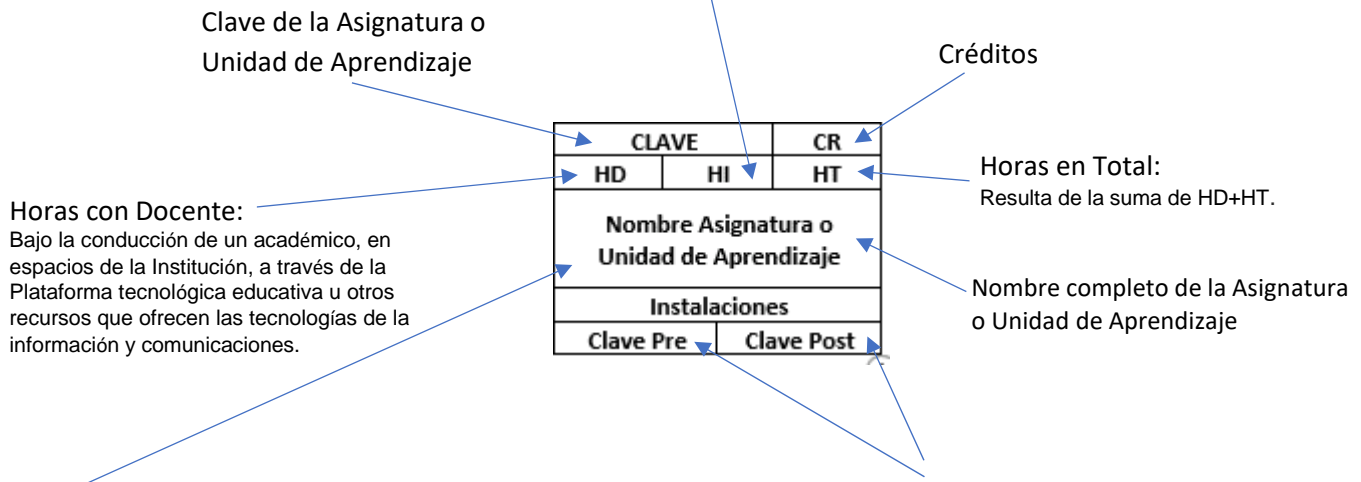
Clave de la Asignatura o Unidad de Aprendizaje

Créditos

| CLAVE | | CR |
|---|---|---|
| HD | HI | HT |

Nombre Asignatura o Unidad de Aprendizaje

Instalaciones

Clave Pre | Clave Post

Horas en Total:
Resulta de la suma de HD+HT.

Horas con Docente:
Bajo la conducción de un académico, en espacios de la Institución, a través de la Plataforma tecnológica educativa u otros recursos que ofrecen las tecnologías de la información y comunicaciones.

Nombre completo de la Asignatura o Unidad de Aprendizaje